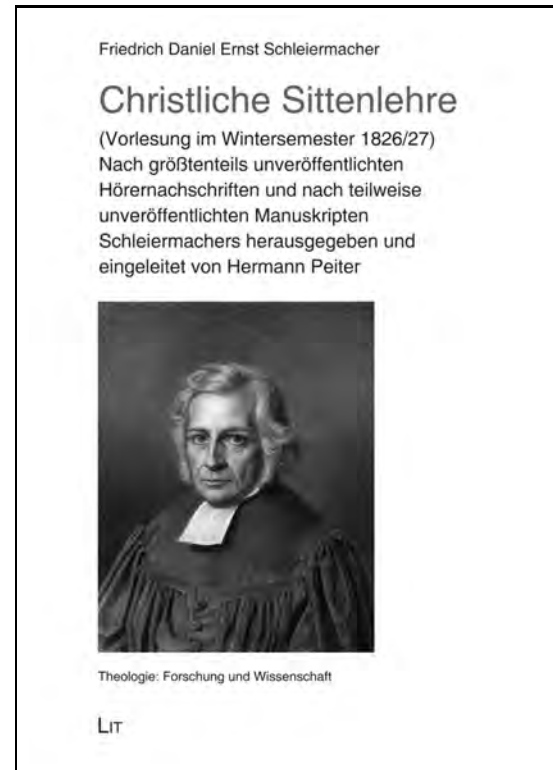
Friedrich Daniel Ernst Schleiermacher

Christliche Sittenlehre

(Vorlesung im Wintersemester 1826/27)
Nach größtenteils unveröffentlichten Hörernachschriften und nach teilweise unveröffentlichten Manuskripten Schleiermachers herausgegeben und eingeleitet von Hermann Peiter

Theologie: Forschung und Wissenschaft

LIT